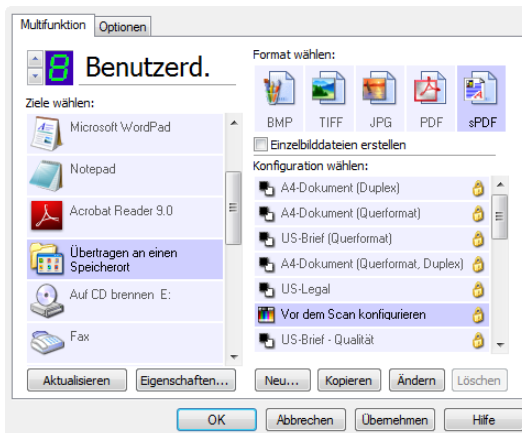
Multifunktion | Optionen

8 Benutzerd.

Ziele wählen:

Microsoft WordPad

Notepad

Acrobat Reader 9.0

Übertragen an einen Speicherort

Auf CD brennen E:

Fax

Format wählen:

BMP TIFF JPG PDF sPDF

Einzelbilddateien erstellen

Konfiguration wählen:

A4-Dokument (Duplex)

A4-Dokument (Querformat)

US-Brief (Querformat)

A4-Dokument (Querformat, Duplex)

US-Legal

Vor dem Scan konfigurieren

US-Brief - Qualität

Aktualisieren | Eigenschaften... | Neu... | Kopieren | Ändern | Löschen

OK | Abbrechen | Übernehmen | Hilfe